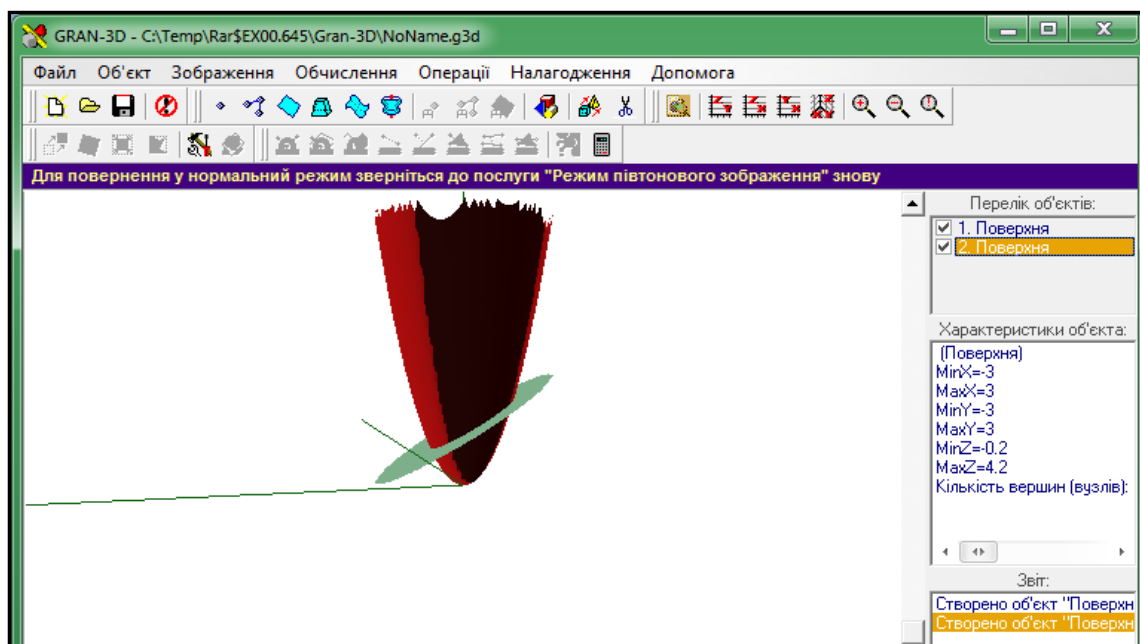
GRAN-3D - C:\Temp\Rar$EX00.645\Gran-3D\NoName.g3d

Файл Об'єкт Зображення Обчислення Операції Налагодження Допомога

Для повернення у нормальний режим зверніться до послуги "Режим півтонового зображення" знову

Перелік об'єктів:
1. Поверхня
2. Поверхня

Характеристики об'єкта:
(Поверхня)
MinX=-3
MaxX=3
MinY=-3
MaxY=3
MinZ=-0.2
MaxZ=4.2
Кількість вершин (вузлів):

Звіт:
Створено об'єкт "Поверхн
Створено об'єкт "Поверхн